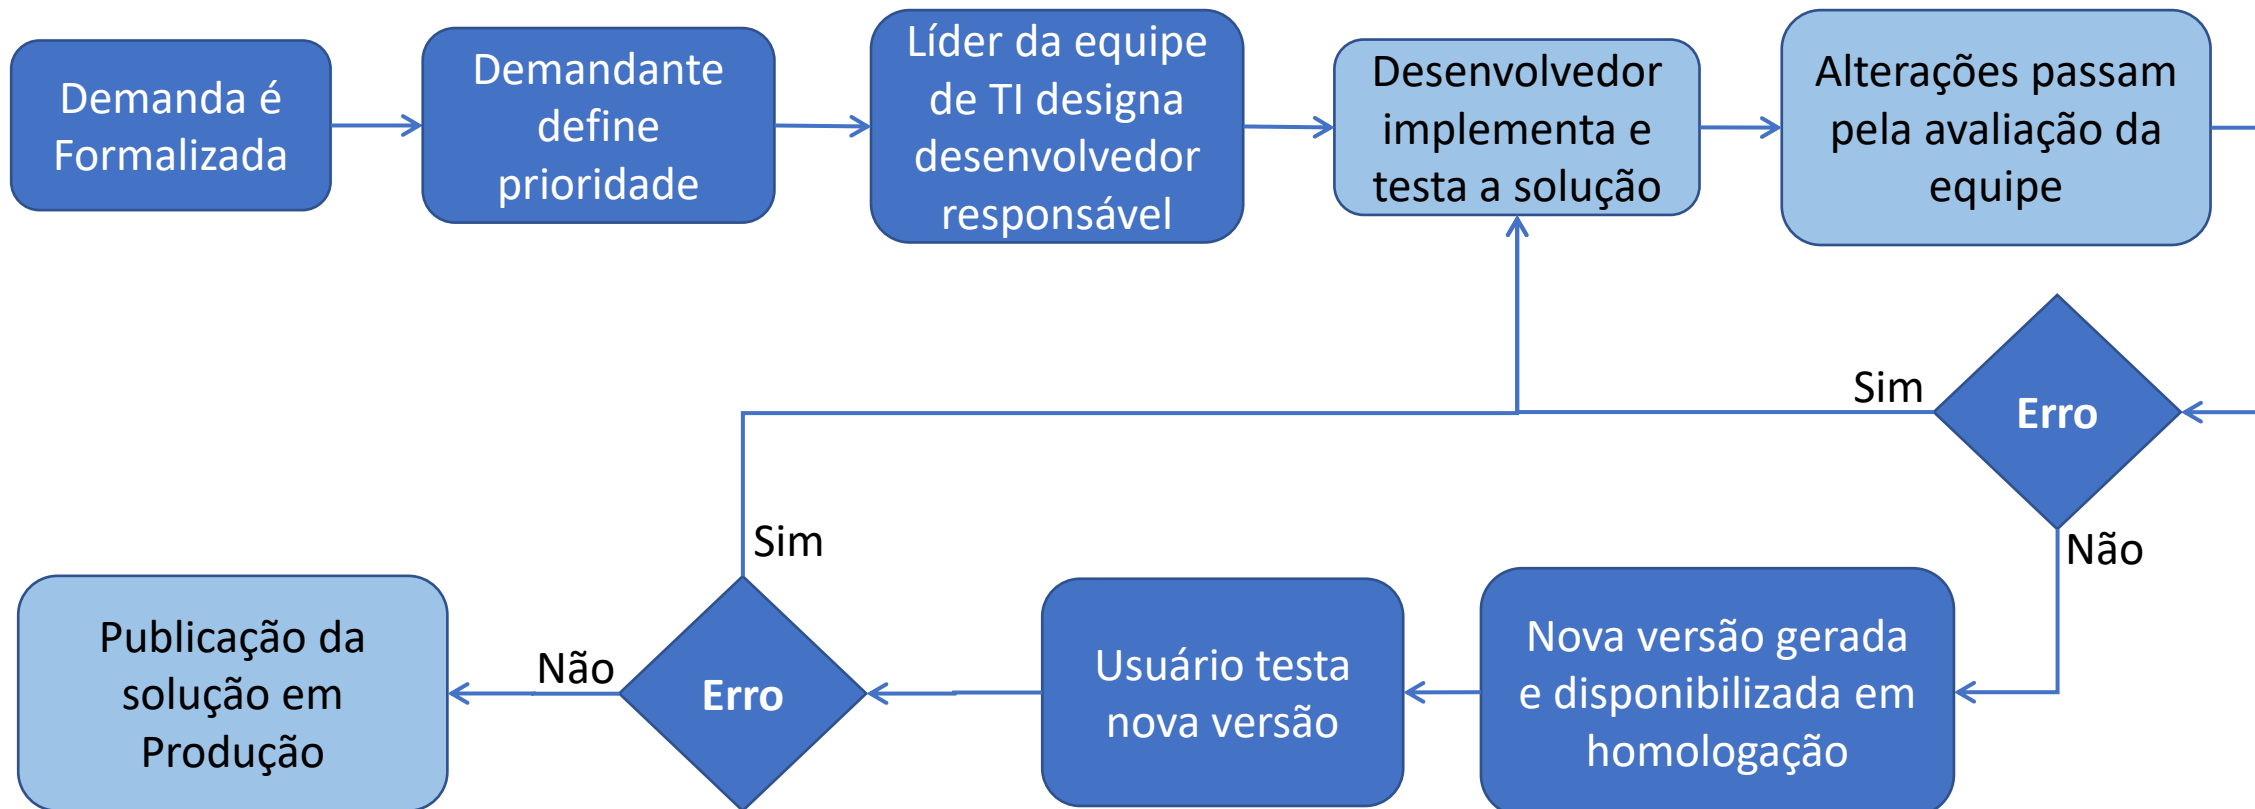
Demanda é Formalizada

Demandante define prioridade

Líder da equipe de TI designa desenvolvedor responsável

Desenvolvedor implementa e testa a solução

Alterações passam pela avaliação da equipe

Sim

Erro

Não

Nova versão gerada e disponibilizada em homologação

Usuário testa nova versão

Sim

Erro

Não

Publicação da solução em Produção